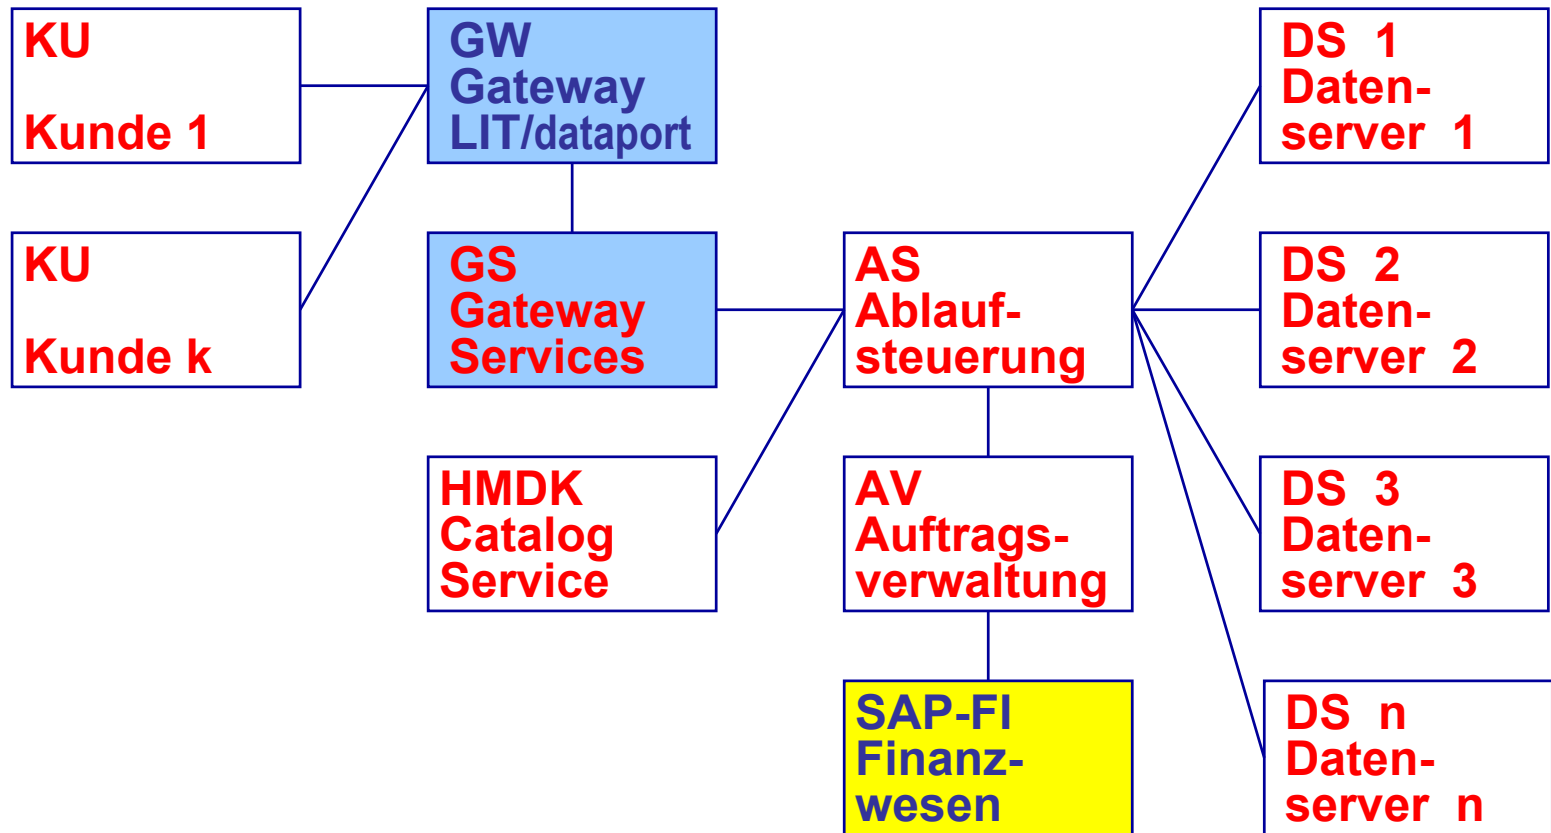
KU

Kunde 1

GW
Gateway
LIT/dataport

DS 1
Daten-
server 1

KU

Kunde k

GS
Gateway
Services

AS
Ablauf-
steuerung

DS 2
Daten-
server 2

HMDK
Catalog
Service

AV
Auftrags-
verwaltung

DS 3
Daten-
server 3

SAP-FI
Finanz-
wesen

DS n
Daten-
server n